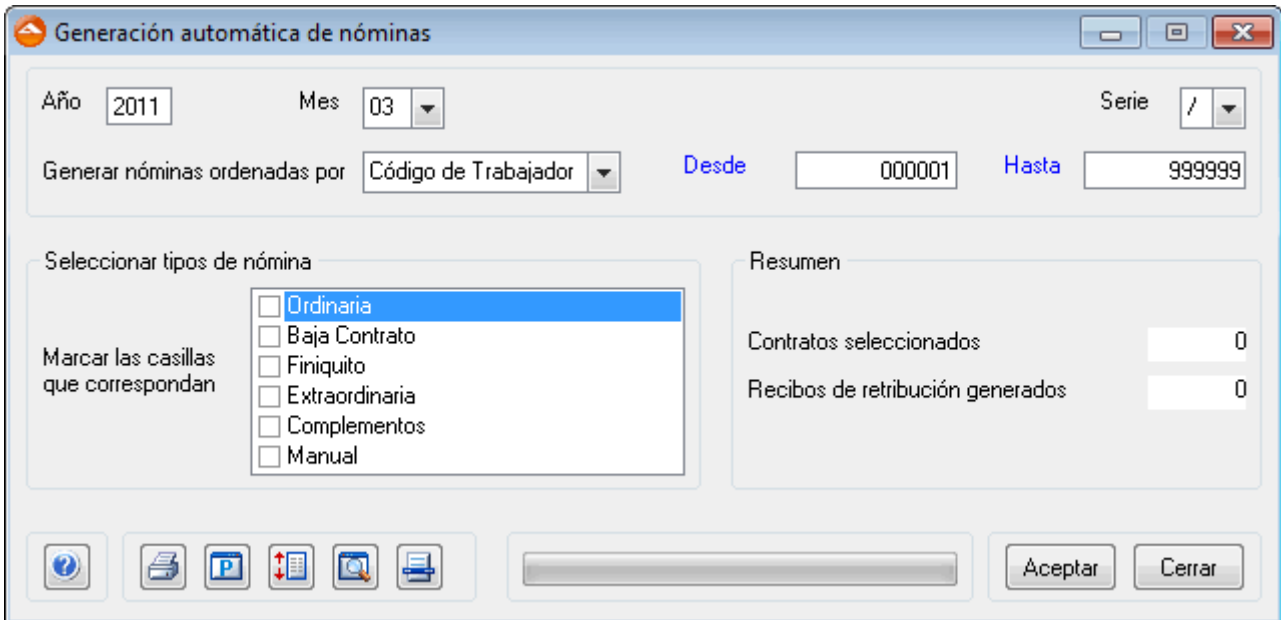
Generación automática de nóminas

Año 2011
Mes 03
Serie /

Generar nóminas ordenadas por Código de Trabajador
Desde 000001
Hasta 999999

Seleccionar tipos de nómina

Marcar las casillas que correspondan

Ordinaria
Baja Contrato
Finiquito
Extraordinaria
Complementos
Manual

Resumen

Contratos seleccionados 0
Recibos de retribución generados 0

Aceptar
Cerrar